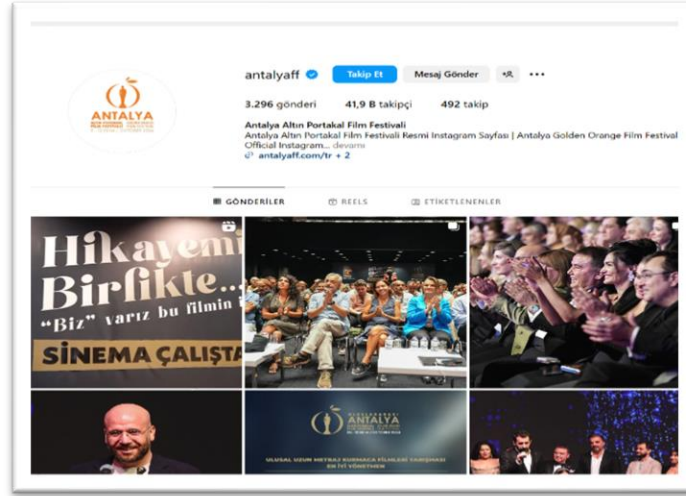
ANTALYA

antalyaff

Takip Et

Mesaj Gönder

3.296 gönderi

41,9 B takipçi

492 takip

Antalya Altın Portakal Film Festivali

Antalya Altın Portakal Film Festivali Resmi Instagram Sayfası | Antalya Golden Orange Film Festival Official Instagram... devamı

antalyaff.com/tr + 2

GÖNDERİLER

REELS

ETİKETLENENLER

Hikayemi Birlikte...

"Biz" varız bu filmin

SİNEMA ÇALIŞTA

ANTALYA

ULUSAL UZUN METRAJ FİLM YARIŞMASI EN İYİ YÖNETMEN